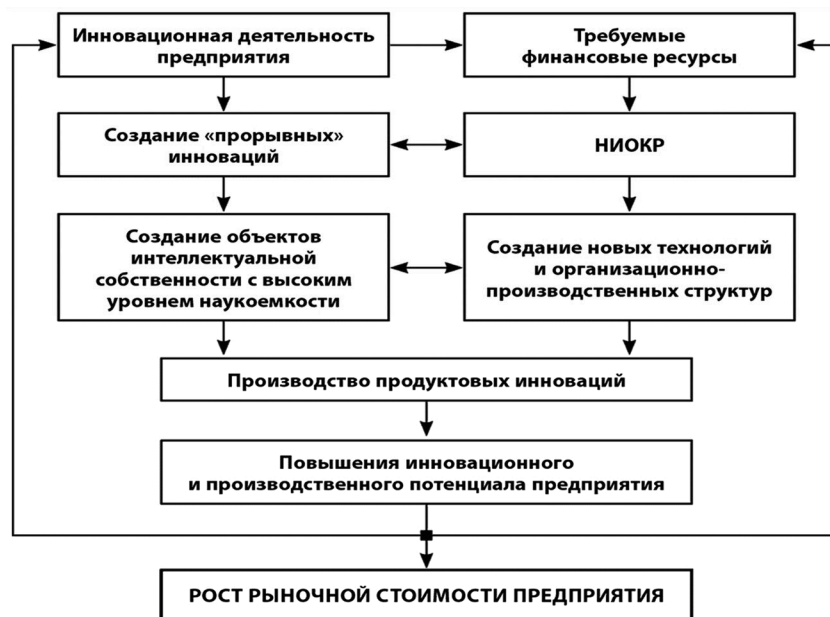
Инновационная деятельность предприятия

Требуемые финансовые ресурсы

Создание «прорывных» инноваций

НИОКР

Создание объектов интеллектуальной собственности с высоким уровнем наукоемкости

Создание новых технологий и организационно-производственных структур

Производство продуктовых инноваций

Повышения инновационного и производственного потенциала предприятия

РОСТ РЫНОЧНОЙ СТОИМОСТИ ПРЕДПРИЯТИЯ